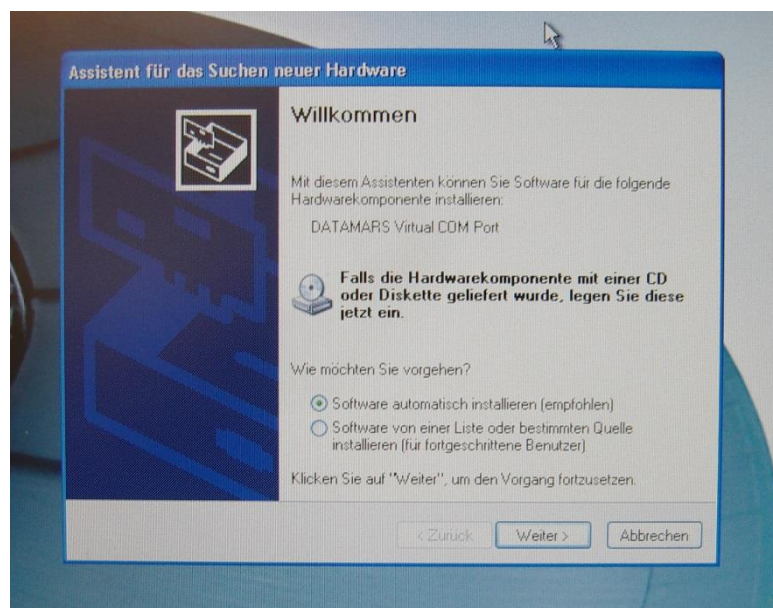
Assistent für das Suchen neuer Hardware

Willkommen

Mit diesem Assistenten können Sie Software für die folgende Hardwarekomponente installieren:

DATAMARS Virtual COM Port

Falls die Hardwarekomponente mit einer CD oder Diskette geliefert wurde, legen Sie diese jetzt ein.

Wie möchten Sie vorgehen?

Software automatisch installieren (empfohlen)

Software von einer Liste oder bestimmten Quelle installieren (für fortgeschrittene Benutzer)

Klicken Sie auf "Weiter", um den Vorgang fortzusetzen.

< Zurück Weiter > Abbrechen